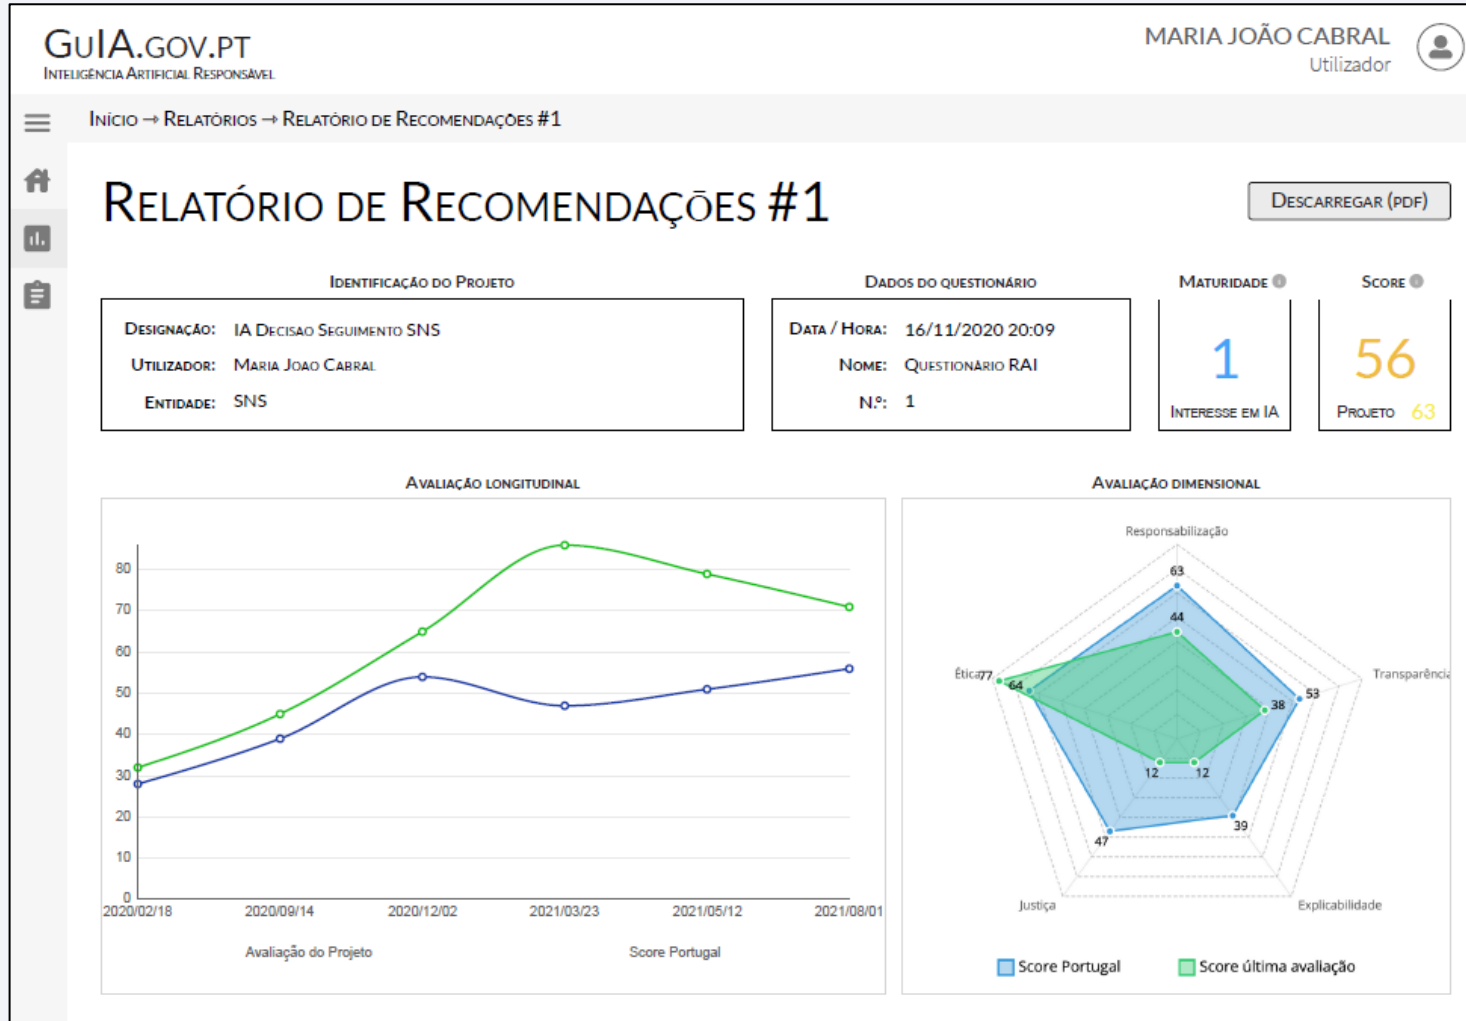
GuIA.gov.pt
Inteligência Artificial Responsável

MARIA JOÃO CABRAL
Utilizador

Início → Relatórios → Relatório de Recomendações #1

Relatório de Recomendações #1

Descarregar (pdf)

Identificação do Projeto

Designação: IA Decisao Seguimento SNS
Utilizador: Maria Joao Cabral
Entidade: SNS

Dados do questionário

Data / Hora: 16/11/2020 20:09
Nome: Questionário RAI
N.º: 1

Maturidade

1
Interesse em IA

Score

56
Projeto 63

Avaliação longitudinal

80
70
60
50
40
30
20
10
0
2020/02/18
2020/09/14
2020/12/02
2021/03/23
2021/05/12
2021/08/01

Avaliação do Projeto
Score Portugal

Avaliação dimensional

Responsabilização
63
44
Transparência
53
38
Explicabilidade
39
12
12
Justiça
47
Ética
77
64

Score Portugal
Score última avaliação